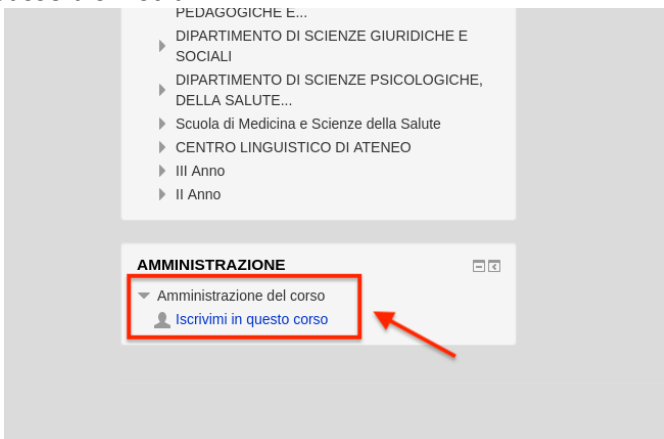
PEDAGOGICHE E...
DIPARTIMENTO DI SCIENZE GIURIDICHE E SOCIALI
DIPARTIMENTO DI SCIENZE PSICOLOGICHE, DELLA SALUTE...
Scuola di Medicina e Scienze della Salute
CENTRO LINGUISTICO DI ATENEO
III Anno
II Anno

AMMINISTRAZIONE
Amministrazione del corso
Iscrivimi in questo corso